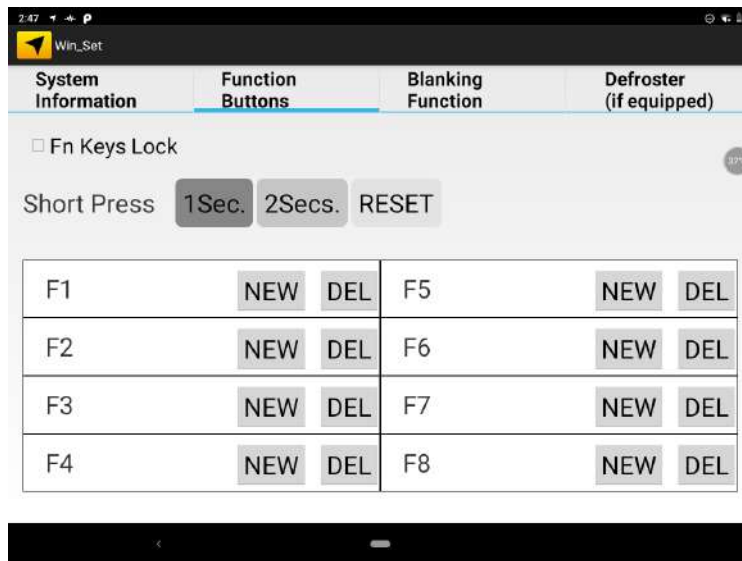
2:47

Win_Set

System Information | Function Buttons | Blanking Function | Defroster (if equipped)

Fn Keys Lock

Short Press 1Sec. 2Secs. RESET

| F1 | NEW | DEL | F5 | NEW | DEL |
|---|---|---|---|---|---|
| F2 | NEW | DEL | F6 | NEW | DEL |
| F3 | NEW | DEL | F7 | NEW | DEL |
| F4 | NEW | DEL | F8 | NEW | DEL |